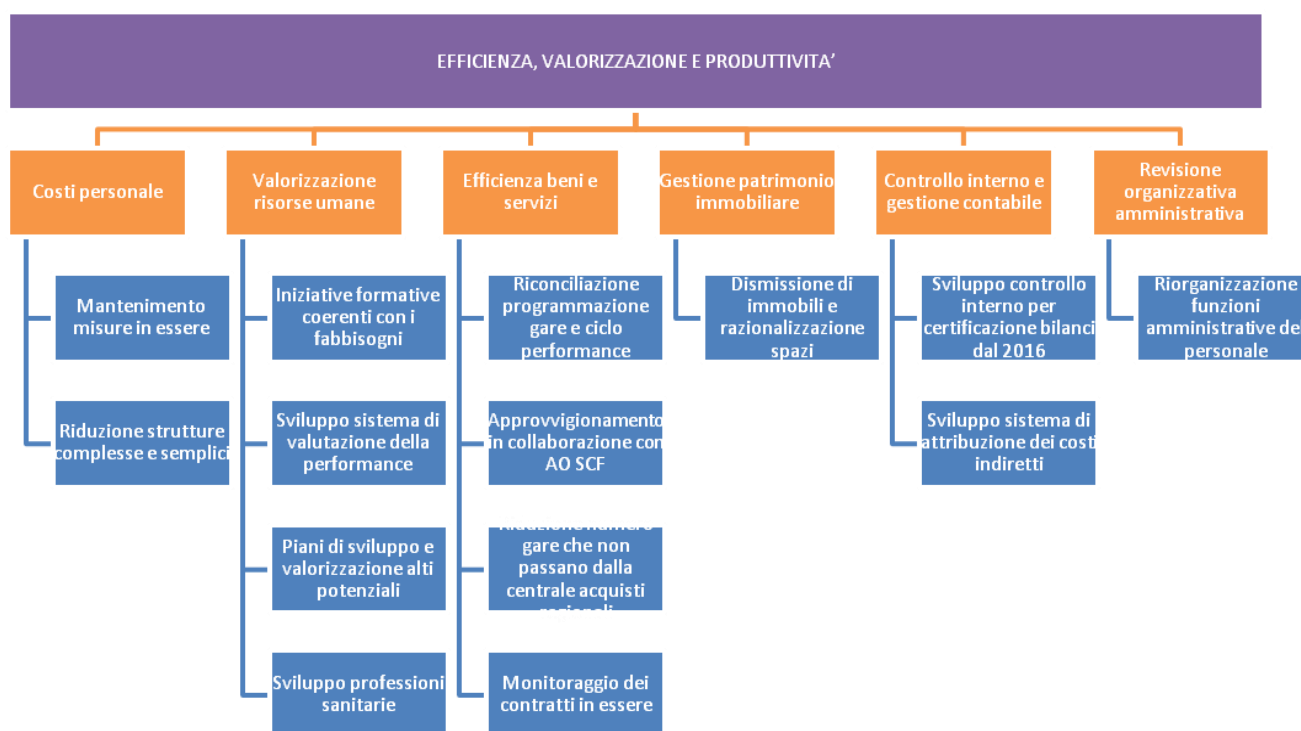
EFFICIENZA, VALORIZZAZIONE E PRODUTTIVITA'

Costi personale

Mantenimento misure in essere

Riduzione strutture complesse e semplici

Valorizzazione risorse umane

Iniziative formative coerenti con i fabbisogni

Sviluppo sistema di valutazione della performance

Piani di sviluppo e valorizzazione alti potenziali

Sviluppo professioni sanitarie

Efficienza beni e servizi

Riconciliazione programmazione gare e ciclo performance

Approvvigionamento in collaborazione con AO SCF

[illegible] gare che non passano dalla centrale acquisti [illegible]

Monitoraggio dei contratti in essere

Gestione patrimonio immobiliare

Dismissione di immobili e razionalizzazione spazi

Controllo interno e gestione contabile

Sviluppo controllo interno per certificazione bilanci dal 2016

Sviluppo sistema di attribuzione dei costi indiretti

Revisione organizzativa amministrativa

Riorganizzazione funzioni amministrative del personale